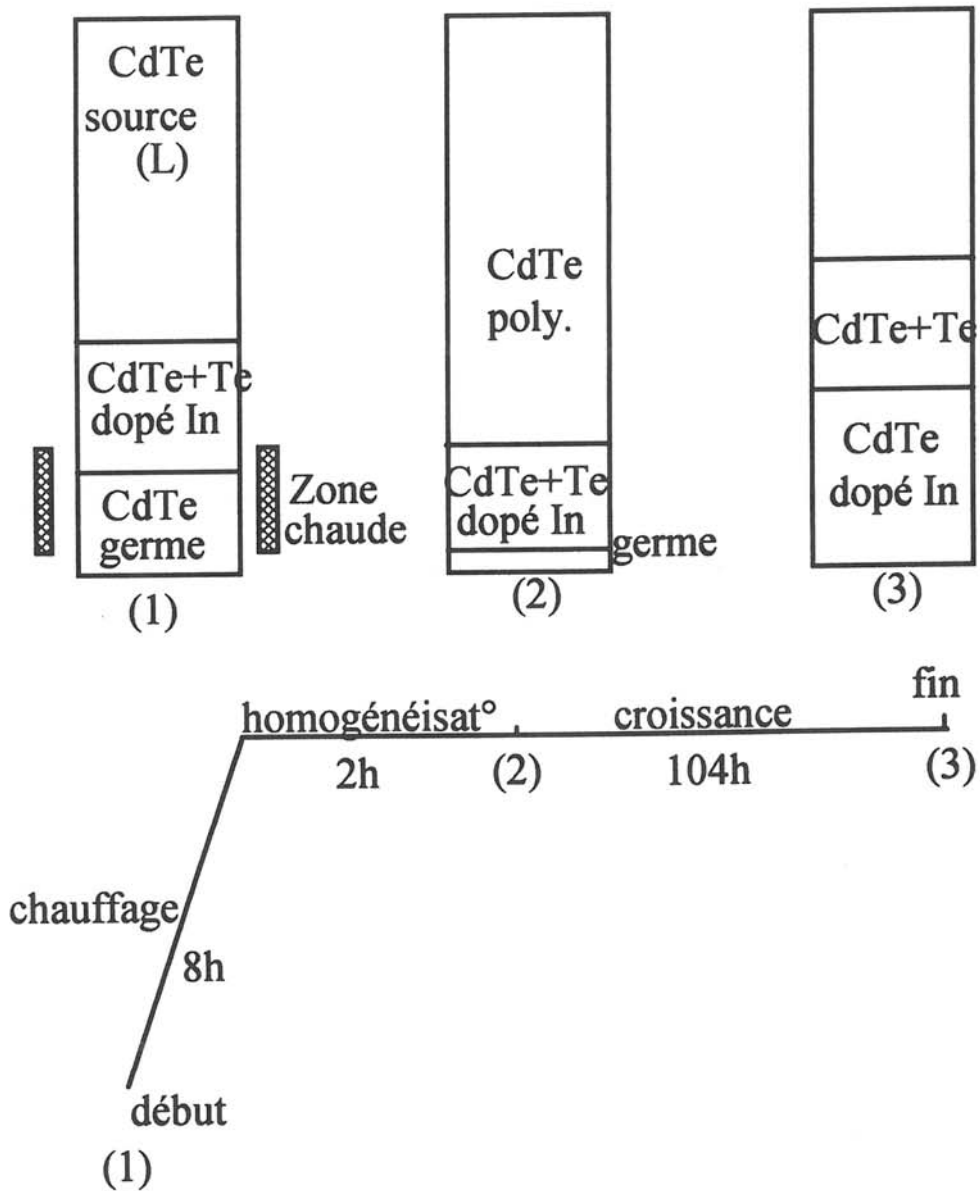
CdTe
source
(L)

CdTe+Te
dopé In

CdTe
germe

Zone
chaude

(1)

CdTe
poly.

CdTe+Te
dopé In

germe

(2)

CdTe+Te

CdTe
dopé In

(3)

homogénéisat°
2h
(2)
croissance
104h
fin
(3)

chauffage
8h

début
(1)